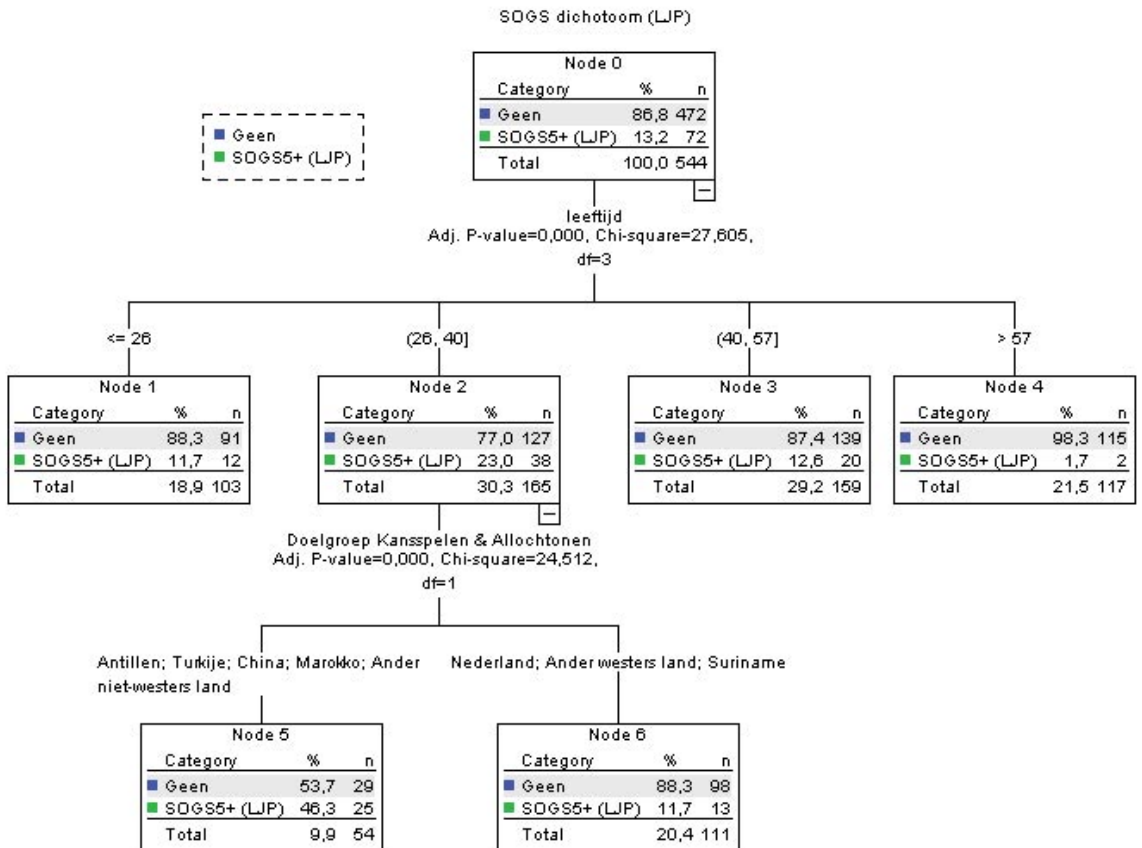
SOGS dichotoom (LJP)

Geen
SOGS5+ (LJP)

Node 0

| Category | % | n |
|---|---|---|
| Geen | 86,8 | 472 |
| SOGS5+ (LJP) | 13,2 | 72 |
| Total | 100,0 | 544 |

leeftijd
Adj. P-value=0,000, Chi-square=27,605, df=3

<= 26

Node 1

| Category | % | n |
|---|---|---|
| Geen | 88,3 | 91 |
| SOGS5+ (LJP) | 11,7 | 12 |
| Total | 18,9 | 103 |

(26, 40]

Node 2

| Category | % | n |
|---|---|---|
| Geen | 77,0 | 127 |
| SOGS5+ (LJP) | 23,0 | 38 |
| Total | 30,3 | 165 |

(40, 57]

Node 3

| Category | % | n |
|---|---|---|
| Geen | 87,4 | 139 |
| SOGS5+ (LJP) | 12,6 | 20 |
| Total | 29,2 | 159 |

> 57

Node 4

| Category | % | n |
|---|---|---|
| Geen | 98,3 | 115 |
| SOGS5+ (LJP) | 1,7 | 2 |
| Total | 21,5 | 117 |

Doelgroep Kansspelen & Allochtonen
Adj. P-value=0,000, Chi-square=24,512, df=1

Antillen; Turkije; China; Marokko; Ander niet-westers land

Node 5

| Category | % | n |
|---|---|---|
| Geen | 53,7 | 29 |
| SOGS5+ (LJP) | 46,3 | 25 |
| Total | 9,9 | 54 |

Nederland; Ander westers land; Suriname

Node 6

| Category | % | n |
|---|---|---|
| Geen | 88,3 | 98 |
| SOGS5+ (LJP) | 11,7 | 13 |
| Total | 20,4 | 111 |